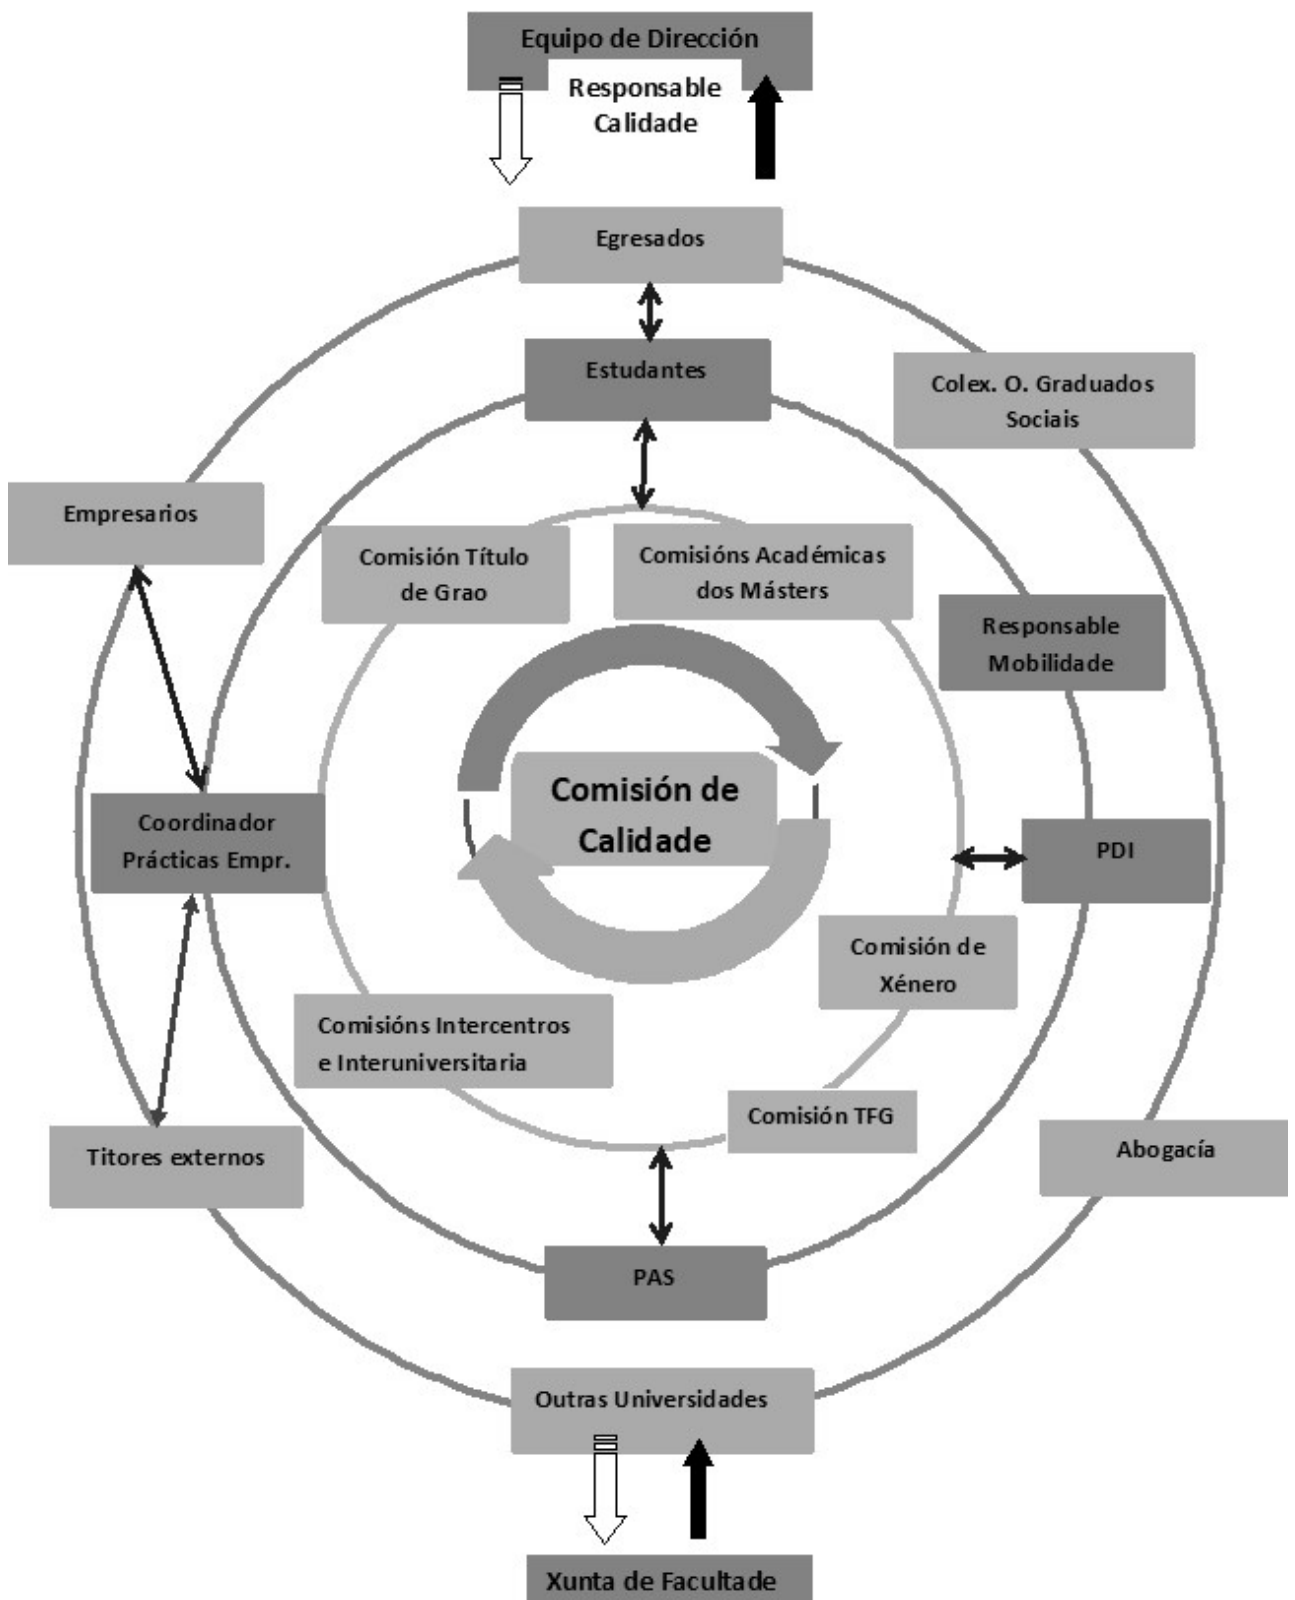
Equipo de Dirección

Responsable Calidade

Egresados

Estudantes

Colex. O. Graduados Sociais

Empresarios

Comisión Título de Grao

Comisións Académicas dos Másters

Responsable Mobilidade

Comisión de Calidade

Coordinador Prácticas Empr.

PDI

Comisión de Xénero

Comisións Intercentros e Interuniversitaria

Comisión TFG

Titores externos

Abogacía

PAS

Outras Universidades

Xunta de Facultade